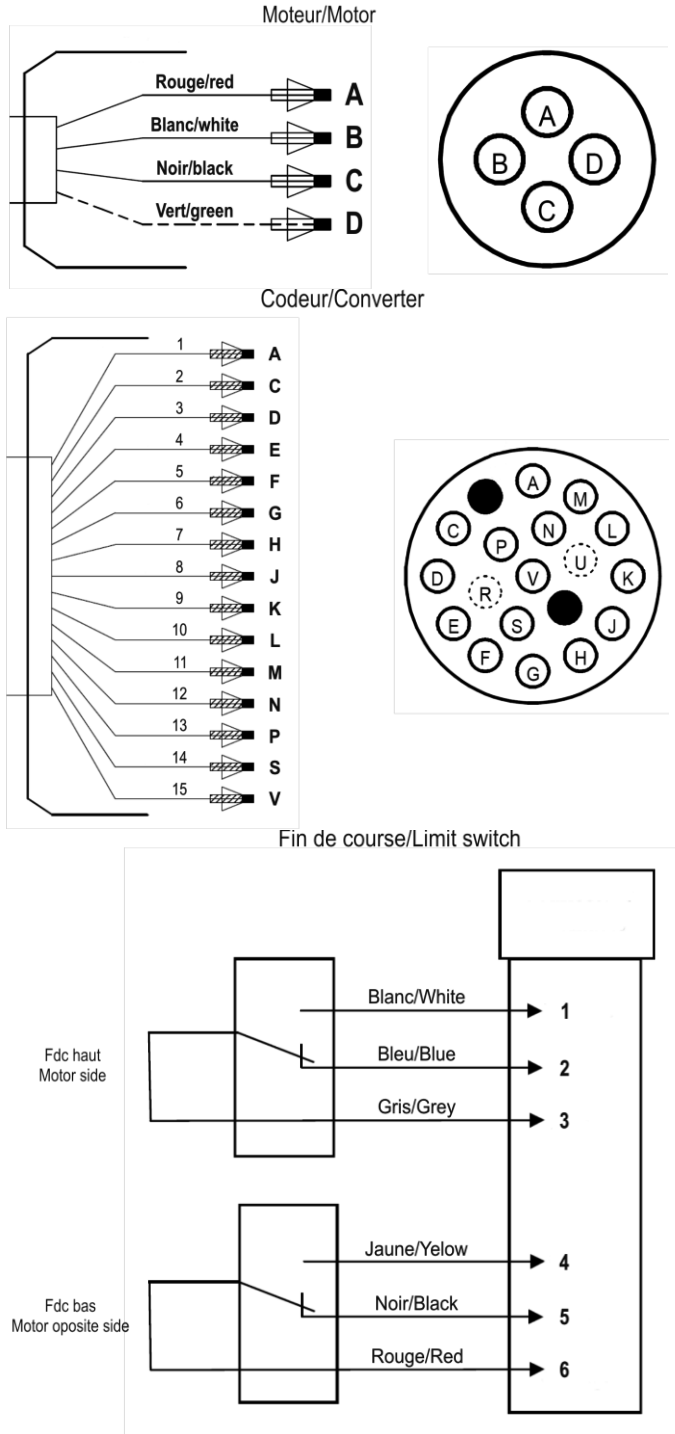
Moteur/Motor

Rouge/red
A
Blanc/white
B
Noir/black
C
Vert/green
D

A
B
D
C

Codeur/Converter

1 A
2 C
3 D
4 E
5 F
6 G
7 H
8 J
9 K
10 L
11 M
12 N
13 P
14 S
15 V

A
M
C
N
L
P
U
D
V
K
R
E
S
J
F
H
G

Fin de course/Limit switch

Fdc haut
Motor side

Blanc/White
1
Bleu/Blue
2
Gris/Grey
3

Fdc bas
Motor oposite side

Jaune/Yelow
4
Noir/Black
5
Rouge/Red
6